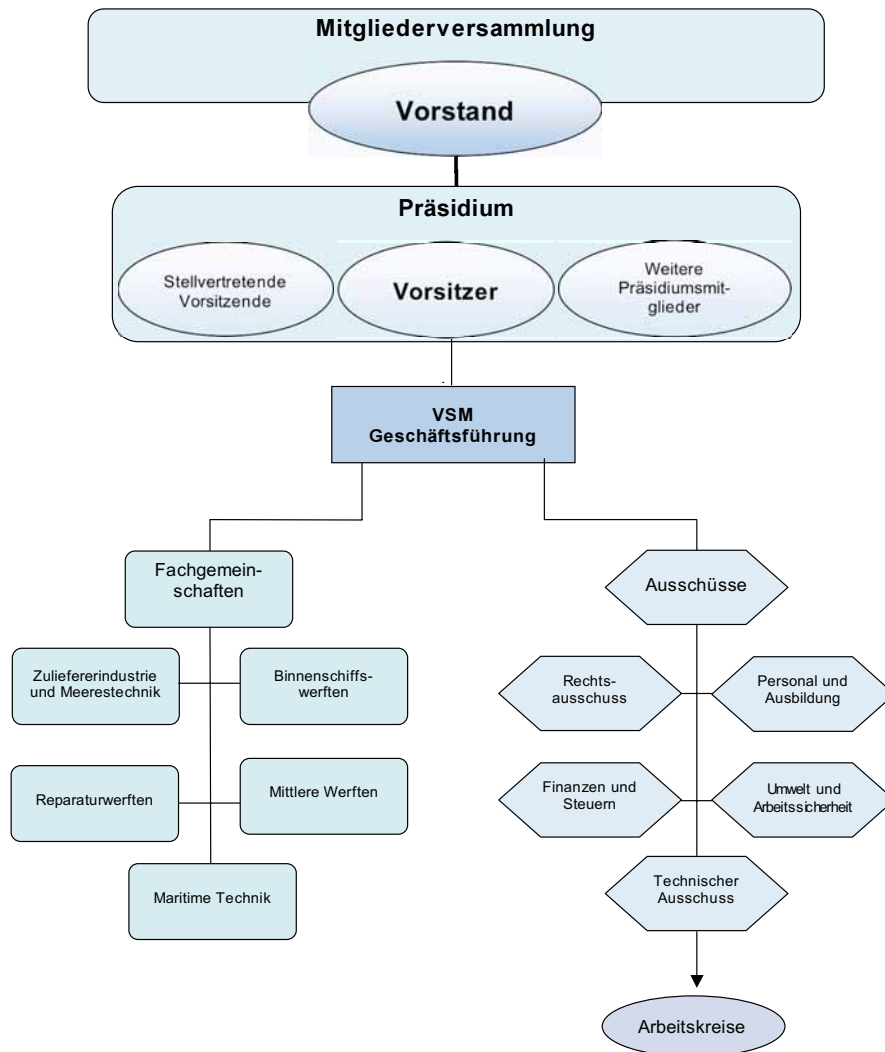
Mitgliederversammlung

Vorstand

Präsidium

Stellvertretende Vorsitzende

Vorsitzer

Weitere Präsidiumsmitglieder

VSM Geschäftsführung

Fachgemeinschaften

Zuliefererindustrie und Meerestechnik

Binnenschiffswerften

Reparaturwerften

Mittlere Werften

Maritime Technik

Ausschüsse

Rechtsausschuss

Personal und Ausbildung

Finanzen und Steuern

Umwelt und Arbeitssicherheit

Technischer Ausschuss

Arbeitskreise